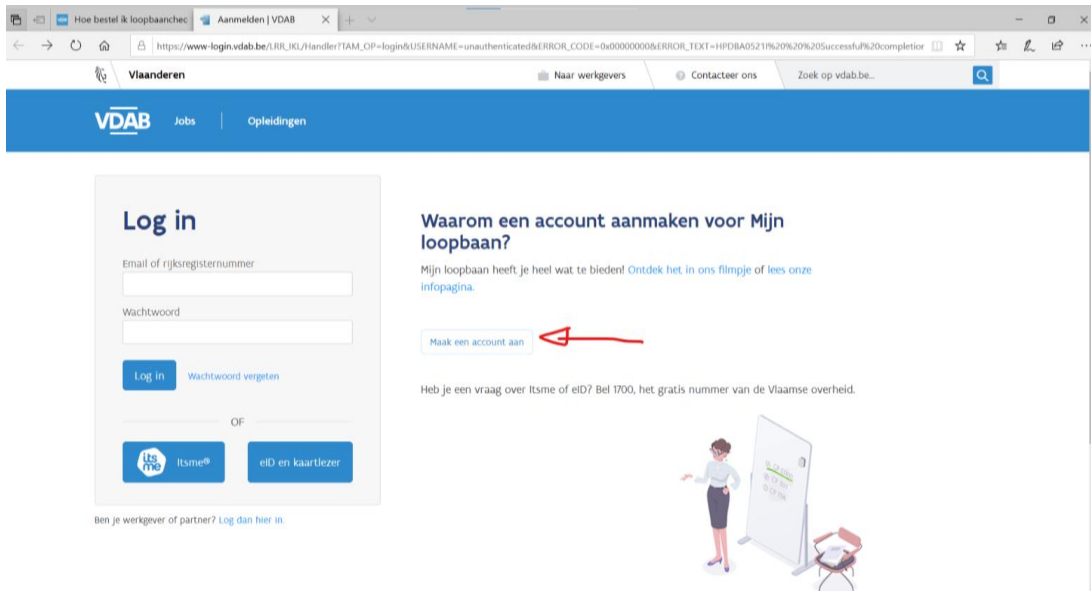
Hoe bestel ik loopbaanchec
Aanmelden | VDAB

https://www-login.vdab.be/LRR_IKL/Handler?TAM_OP=login&USERNAME=unauthenticated&ERROR_CODE=0x00000000&ERROR_TEXT=HPDBA0521I%20%20%20Successful%20completior

Vlaanderen
Naar werkgevers
Contacteer ons
Zoek op vdab.be...

VDAB
Jobs
Opleidingen

Log in

Email of rijksregisternummer

Wachtwoord

Log in
Wachtwoord vergeten

OF

itsme®
eID en kaartlezer

Ben je werkgever of partner? Log dan hier in.

Waarom een account aanmaken voor Mijn loopbaan?

Mijn loopbaan heeft je heel wat te bieden! Ontdek het in ons filmpje of lees onze infopagina.

Maak een account aan

Heb je een vraag over Itsme of eID? Bel 1700, het gratis nummer van de Vlaamse overheid.